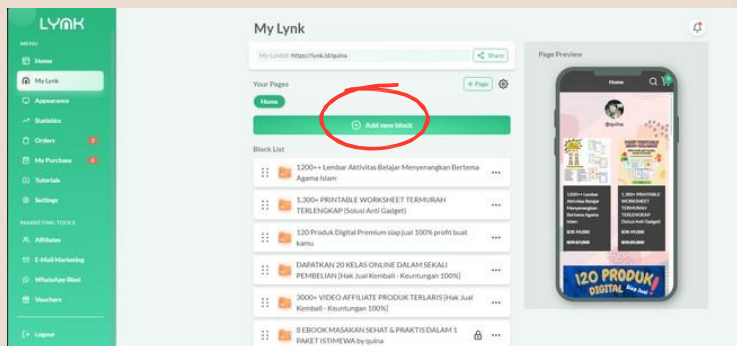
LYNK

MENU

Home

My Lynk

Appearance

Statistics

Orders

My Purchase

Tutorials

Settings

MARKETING TOOLS

Affiliates

E-Mail Marketing

WhatsApp Blast

Vouchers

Logout

My Lynk

My Lynk: https://lynk.id/quina

Share

Your Pages

+ Page

Home

Add new block

Block List

1200++ Lembar Aktivitas Belajar Menyenangkan Bertema Agama Islam

1.300+ PRINTABLE WORKSHEET TERMURAH TERLENGKAP (Solusi Anti Gadget)

120 Produk Digital Premium siap jual 100% profit buat kamu

DAPATKAN 20 KELAS ONLINE DALAM SEKALI PEMBELIAN [Hak Jual Kembali - Keuntungan 100%]

3000+ VIDEO AFFILIATE PRODUK TERLARIS [Hak Jual Kembali - Keuntungan 100%]

8 EBOOK MASAKAN SEHAT & PRAKTIS DALAM 1 PAKET ISTIMEWA by quina

Page Preview

Home

@quina

1200++ Lembar Aktivitas Belajar Menyenangkan Bertema Agama Islam

1.300+ PRINTABLE WORKSHEET TERMURAH TERLENGKAP (Solusi Anti Gadget)

120 PRODUK DIGITAL Siap Jual